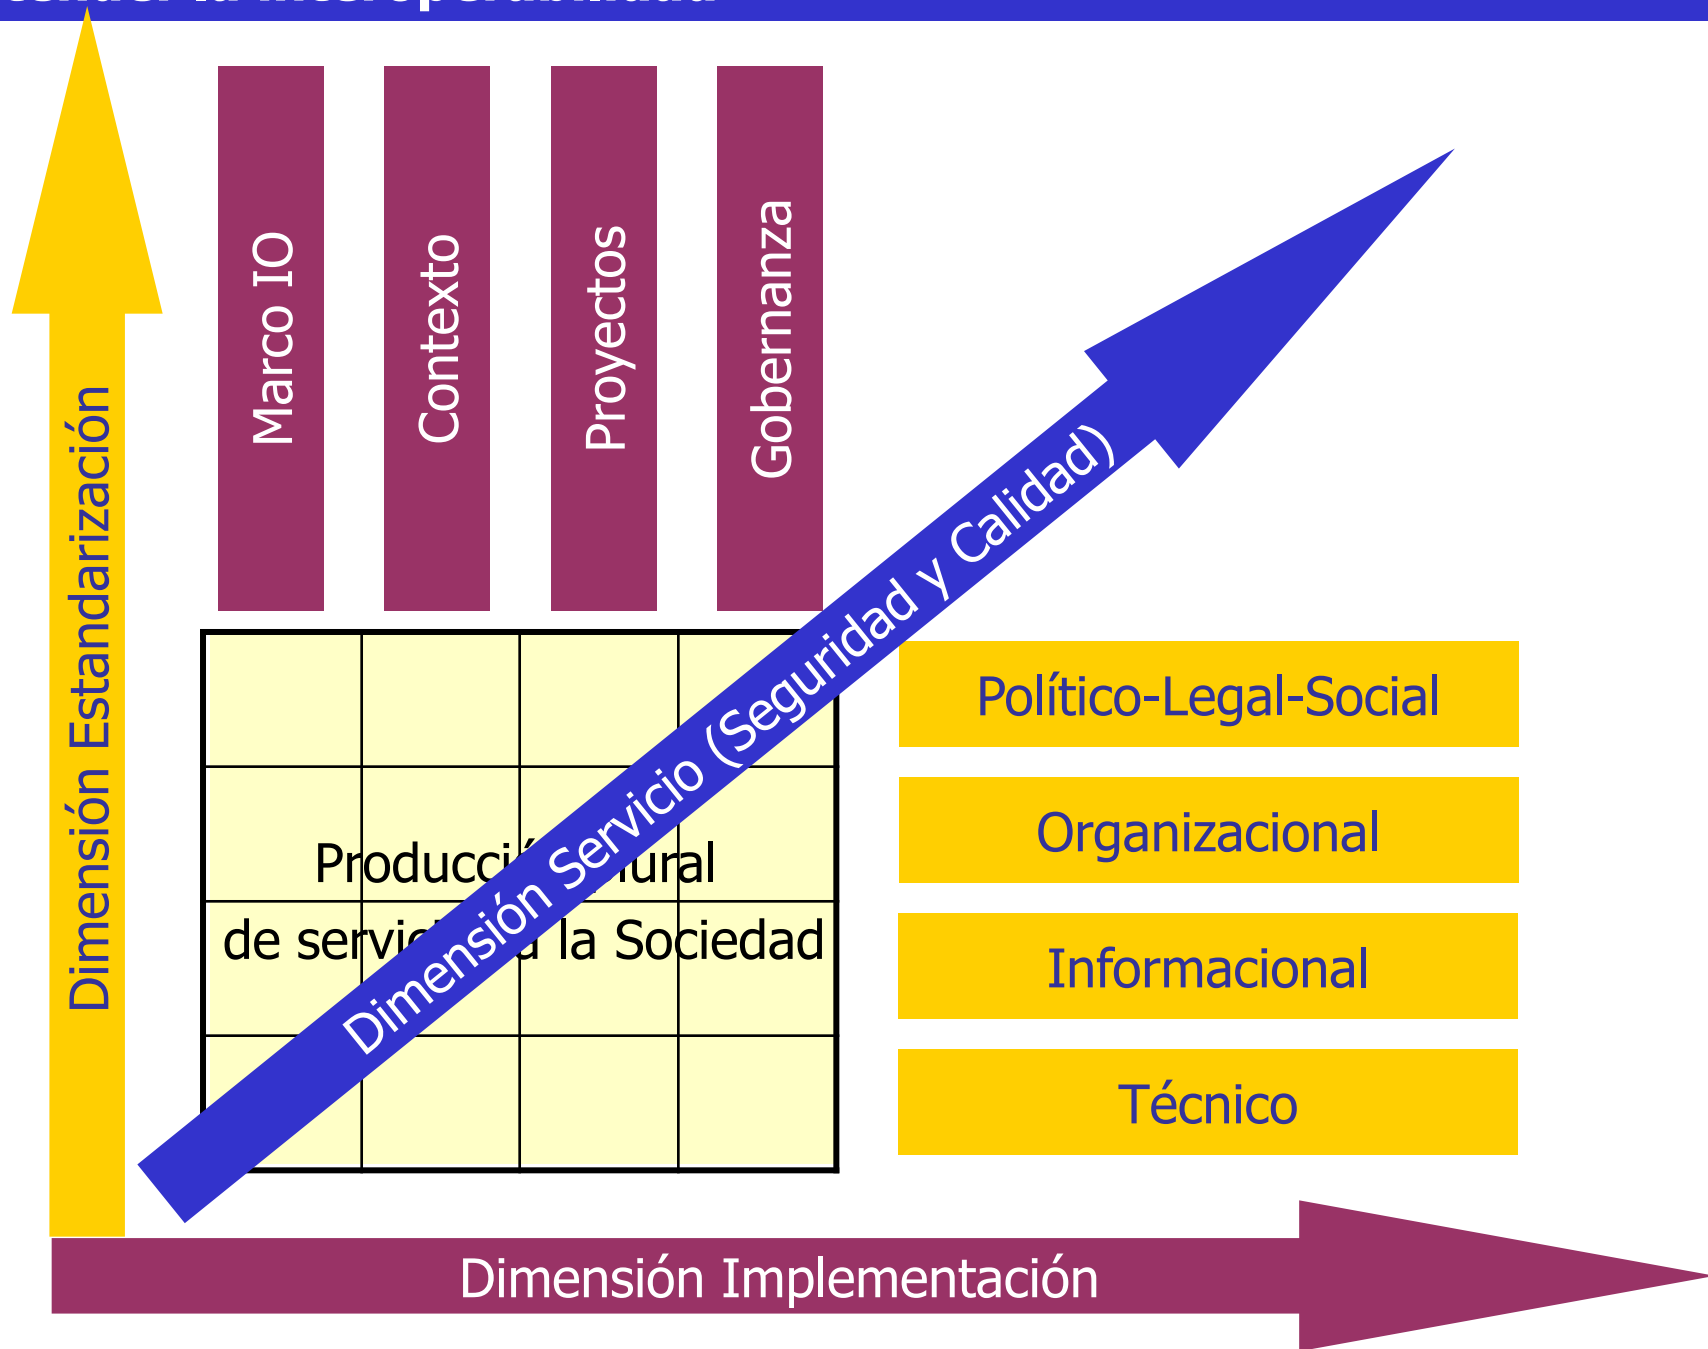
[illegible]

Dimensión Estandarización

Marco IO

Contexto

Proyectos

Gobernanza

Dimensión Servicio (Seguridad y Calidad)

Producci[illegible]lural de servic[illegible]a la Sociedad

Político-Legal-Social

Organizacional

Informacional

Técnico

Dimensión Implementación